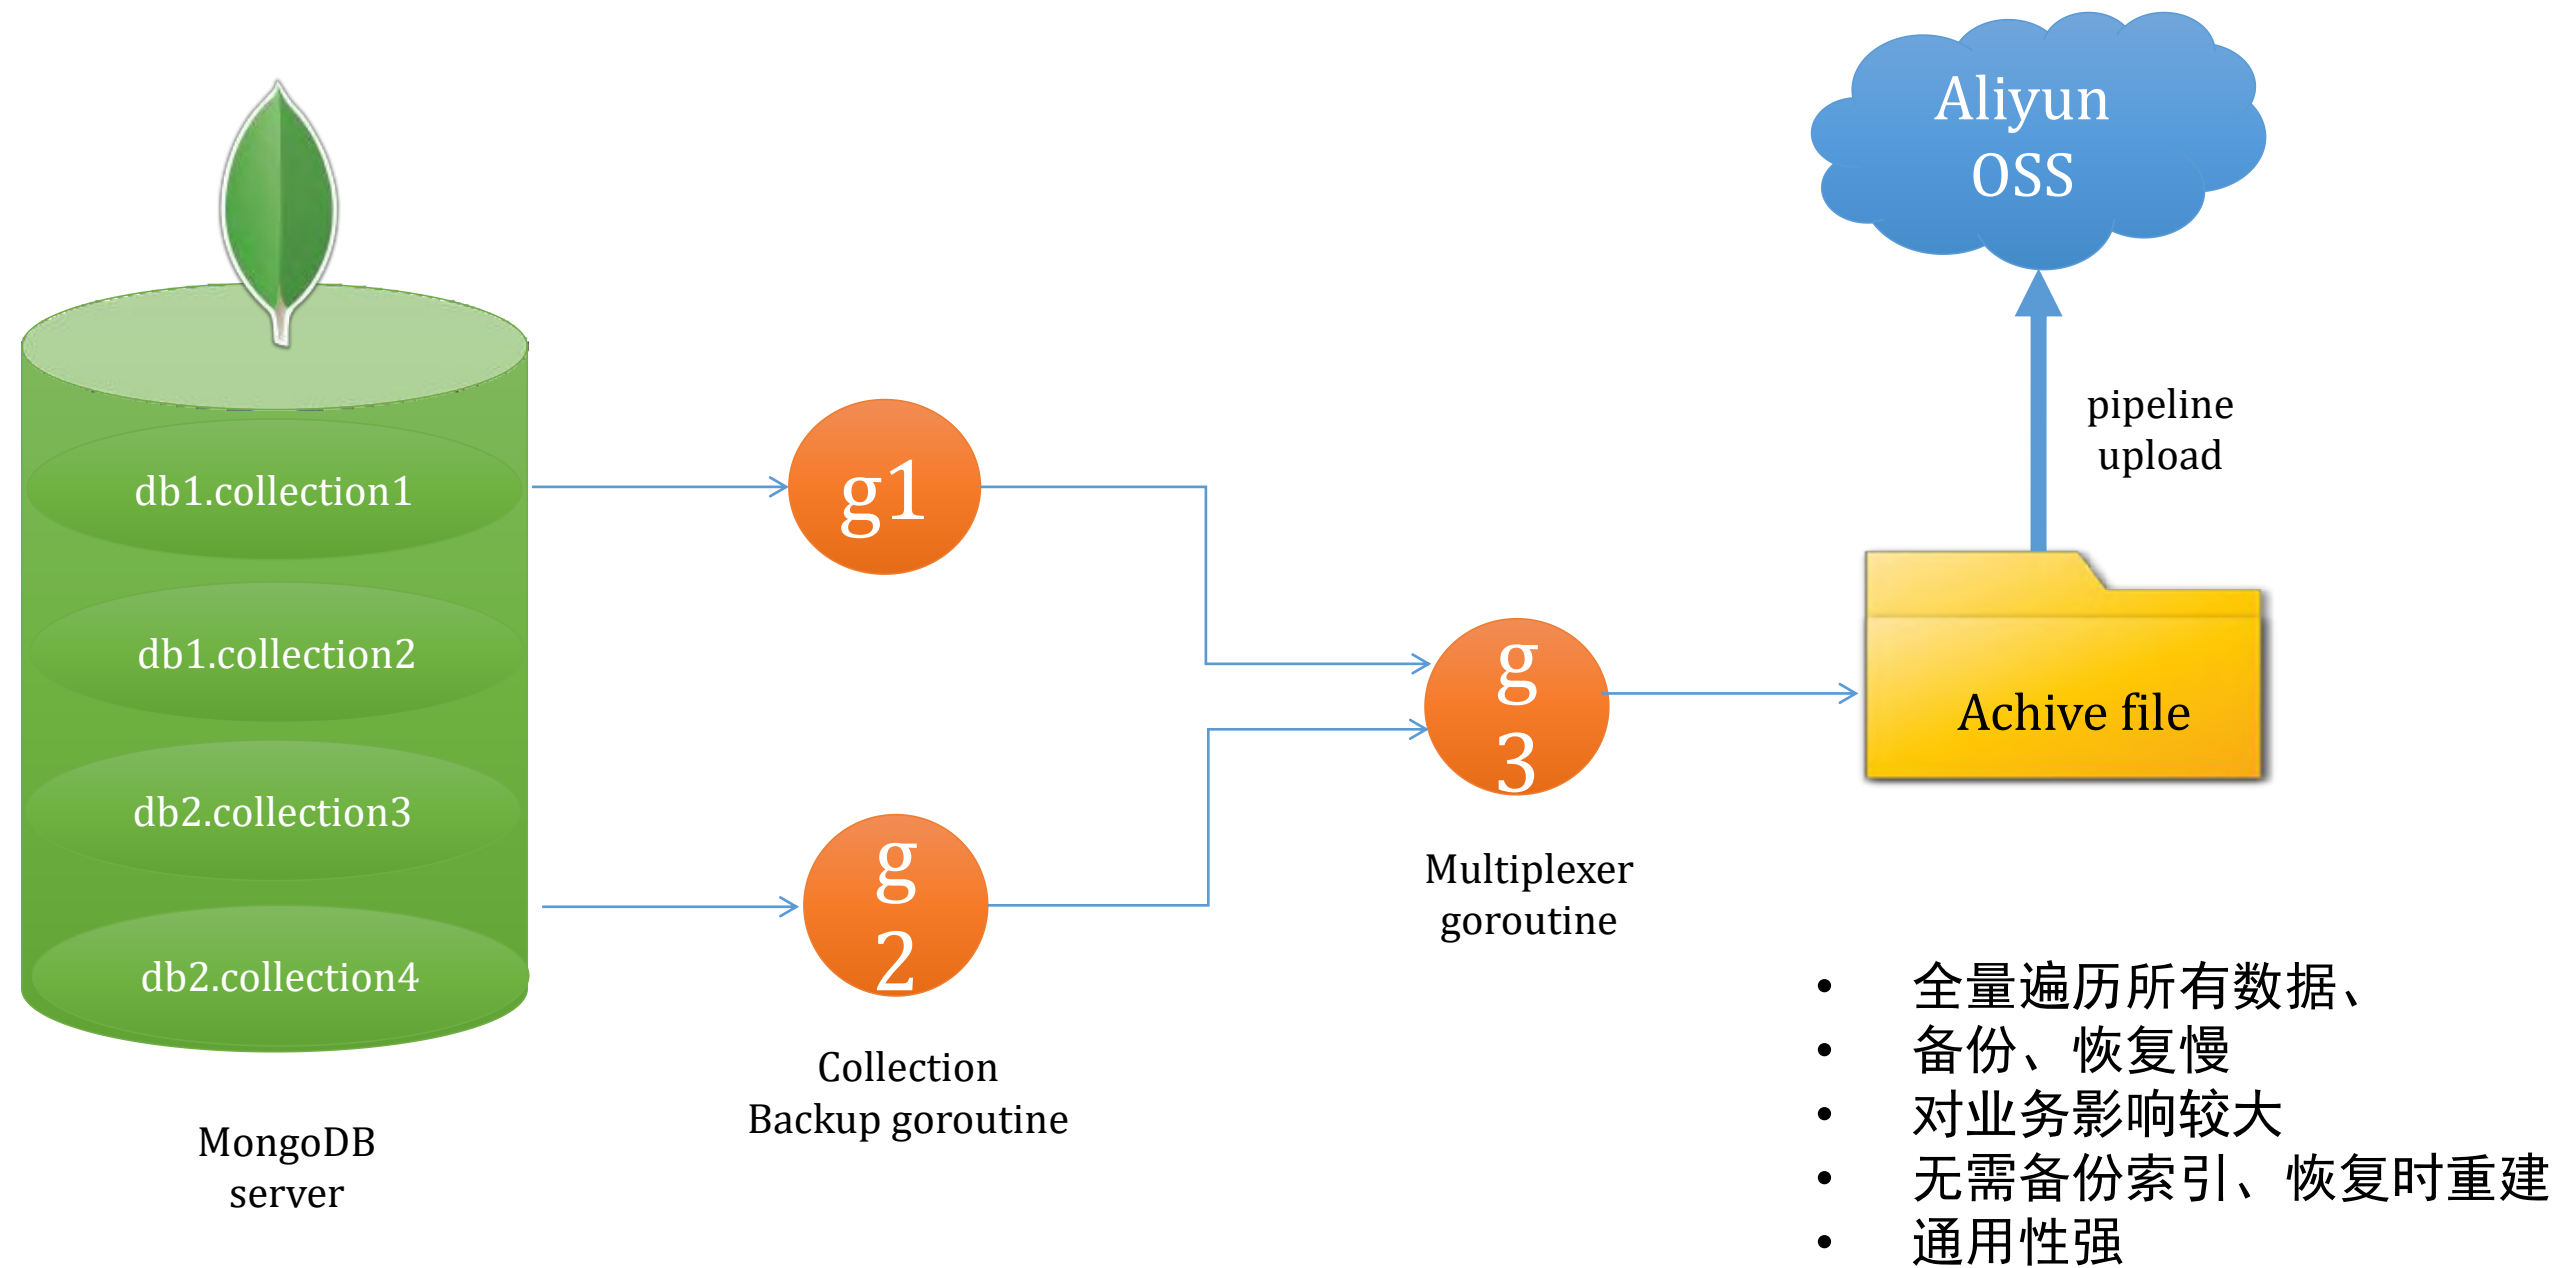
Aliyun OSS

pipeline upload

db1.collection1

db1.collection2

db2.collection3

db2.collection4

g1

g 2

g 3

Achive file

Multiplexer goroutine

Collection Backup goroutine

MongoDB server

- 全量遍历所有数据、
- 备份、恢复慢
- 对业务影响较大
- 无需备份索引、恢复时重建
- 通用性强